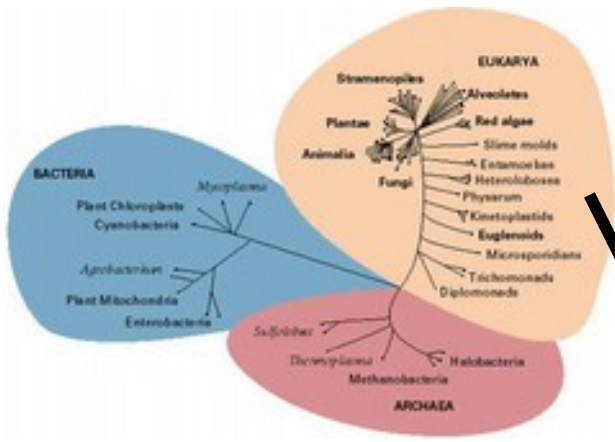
EUKARYA
Stramenopiles
Alveolates
Red algae
Plantae
Animalia
Slime molds
Entamoebae
Fungi
Heterolobosea
Physarum
Kinetoplastids
Euglenoids
Microsporidians
Trichomonads
Diplomonads
BACTERIA
Mycoplasma
Plant Chloroplasts
Cyanobacteria
Agrobacterium
Plant Mitochondria
Enterobacteria
Sulfolobus
Thermoplasma
Halobacteria
Methanobacteria
ARCHAEA